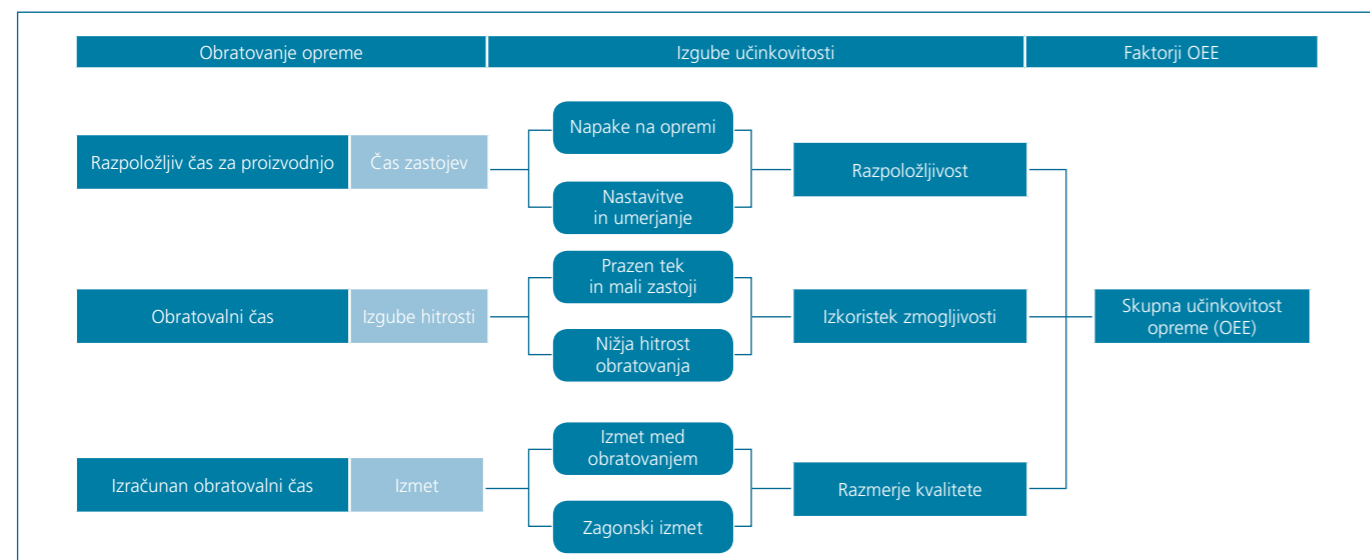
Obratovanje opreme

Izgube učinkovitosti

Faktorji OEE

Razpoložljiv čas za proizvodnjo

Čas zastojev

Napake na opremi

Nastavitve in umerjanje

Razpoložljivost

Obratovalni čas

Izgube hitrosti

Prazen tek in mali zastoji

Nižja hitrost obratovanja

Izkoristek zmogljivosti

Skupna učinkovitost opreme (OEE)

Izračunan obratovalni čas

Izmet

Izmet med obratovanjem

Zagonski izmet

Razmerje kvalitete